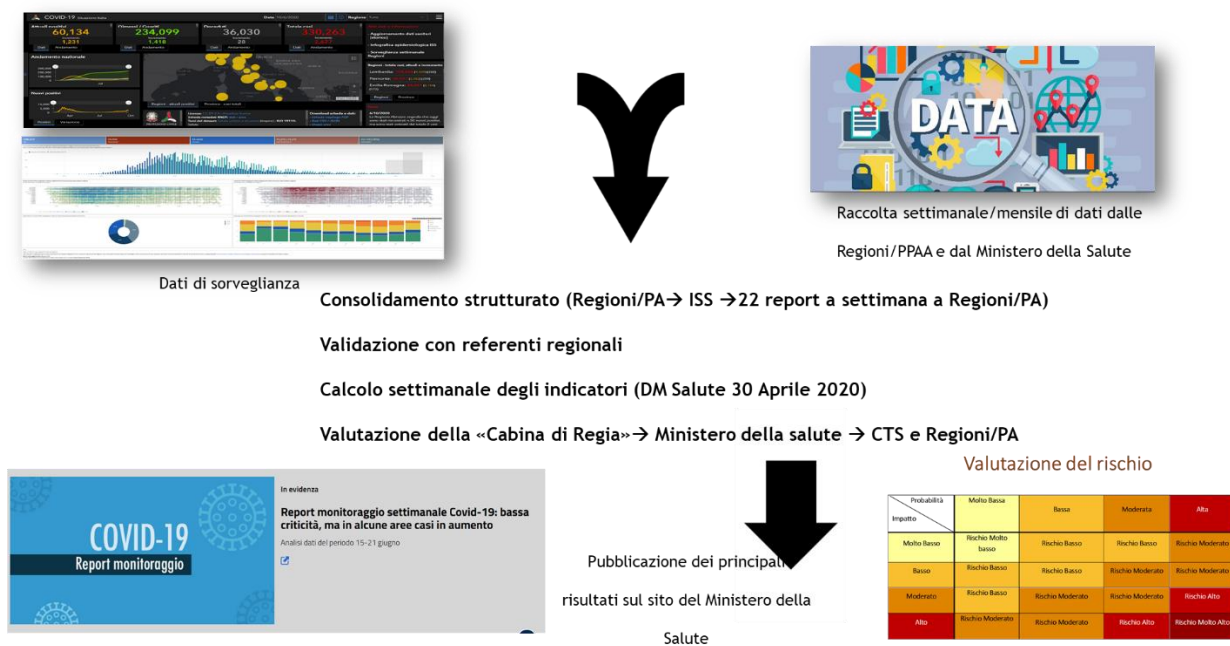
COVID-19

60,134
234,099
36,030
330,263

DATA

Raccolta settimanale/mensile di dati dalle

Regioni/PPAA e dal Ministero della Salute

Dati di sorveglianza

Consolidamento strutturato (Regioni/PA→ ISS →22 report a settimana a Regioni/PA)

Validazione con referenti regionali

Calcolo settimanale degli indicatori (DM Salute 30 Aprile 2020)

Valutazione della «Cabina di Regia»→ Ministero della salute → CTS e Regioni/PA

COVID-19
Report monitoraggio

In evidenza

Report monitoraggio settimanale Covid-19: bassa criticità, ma in alcune aree casi in aumento

Analisi dati del periodo 15-21 giugno

Pubblicazione dei principali risultati sul sito del Ministero della Salute

Valutazione del rischio

| Probabilità / Impatto | Molto Bassa | Bassa | Moderata | Alta |
|---|---|---|---|---|
| Molto Basso | Rischio Molto basso | Rischio Basso | Rischio Basso | Rischio Moderato |
| Basso | Rischio Basso | Rischio Basso | Rischio Moderato | Rischio Moderato |
| Moderato | Rischio Basso | Rischio Moderato | Rischio Moderato | Rischio Alto |
| Alto | Rischio Moderato | Rischio Moderato | Rischio Alto | Rischio Molto Alto |